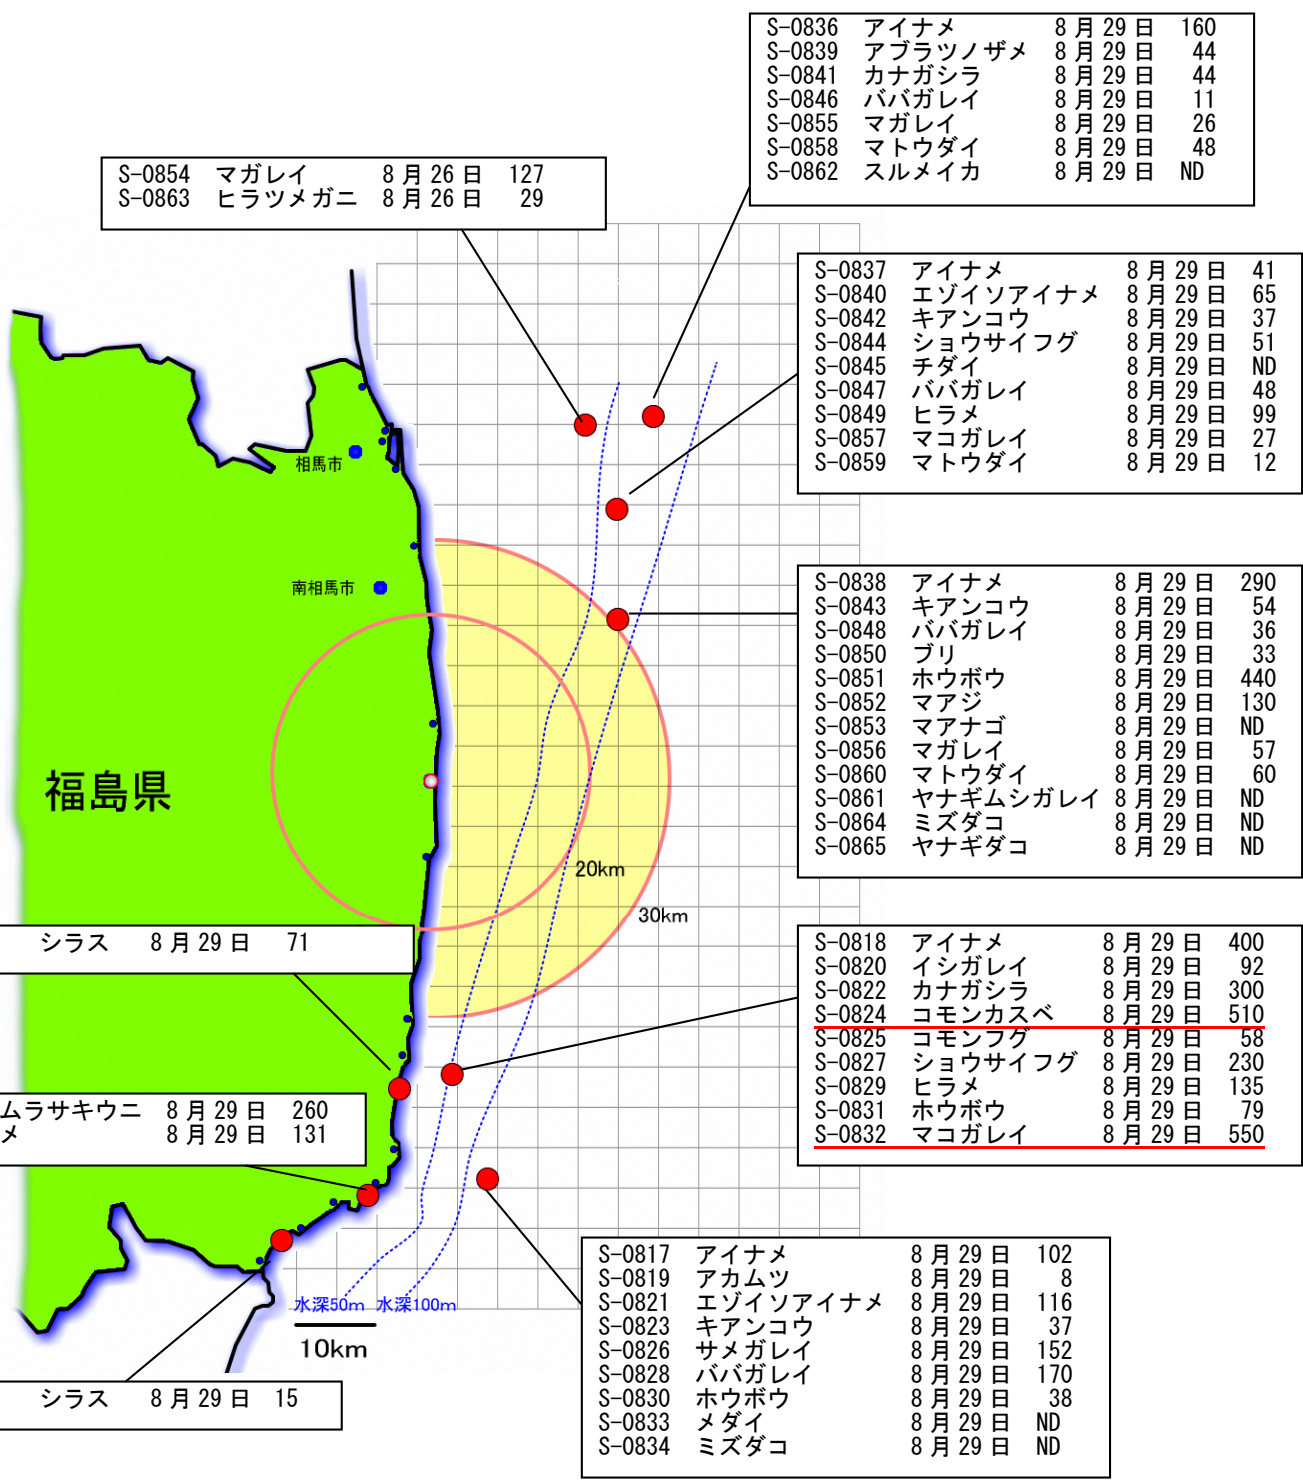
S-0836 アイナメ 8月29日 160
S-0839 アブラツノザメ 8月29日 44
S-0841 カナガシラ 8月29日 44
S-0846 ババガレイ 8月29日 11
S-0855 マガレイ 8月29日 26
S-0858 マトウダイ 8月29日 48
S-0862 スルメイカ 8月29日 ND

S-0854 マガレイ 8月26日 127
S-0863 ヒラツメガニ 8月26日 29

S-0837 アイナメ 8月29日 41
S-0840 エゾイソアイナメ 8月29日 65
S-0842 キアンコウ 8月29日 37
S-0844 ショウサイフグ 8月29日 51
S-0845 チダイ 8月29日 ND
S-0847 ババガレイ 8月29日 48
S-0849 ヒラメ 8月29日 99
S-0857 マコガレイ 8月29日 27
S-0859 マトウダイ 8月29日 12

相馬市

南相馬市

S-0838 アイナメ 8月29日 290
S-0843 キアンコウ 8月29日 54
S-0848 ババガレイ 8月29日 36
S-0850 ブリ 8月29日 33
S-0851 ホウボウ 8月29日 440
S-0852 マアジ 8月29日 130
S-0853 マアナゴ 8月29日 ND
S-0856 マガレイ 8月29日 57
S-0860 マトウダイ 8月29日 60
S-0861 ヤナギムシガレイ 8月29日 ND
S-0864 ミズダコ 8月29日 ND
S-0865 ヤナギダコ 8月29日 ND

福島県

20km

30km

シラス 8月29日 71

S-0818 アイナメ 8月29日 400
S-0820 イシガレイ 8月29日 92
S-0822 カナガシラ 8月29日 300
S-0824 コモンカスベ 8月29日 510
S-0825 コモンフグ 8月29日 58
S-0827 ショウサイフグ 8月29日 230
S-0829 ヒラメ 8月29日 135
S-0831 ホウボウ 8月29日 79
S-0832 マコガレイ 8月29日 550

ムラサキウニ 8月29日 260
メ 8月29日 131

S-0817 アイナメ 8月29日 102
S-0819 アカムツ 8月29日 8
S-0821 エゾイソアイナメ 8月29日 116
S-0823 キアンコウ 8月29日 37
S-0826 サメガレイ 8月29日 152
S-0828 ババガレイ 8月29日 170
S-0830 ホウボウ 8月29日 38
S-0833 メダイ 8月29日 ND
S-0834 ミズダコ 8月29日 ND

水深50m 水深100m

10km

シラス 8月29日 15